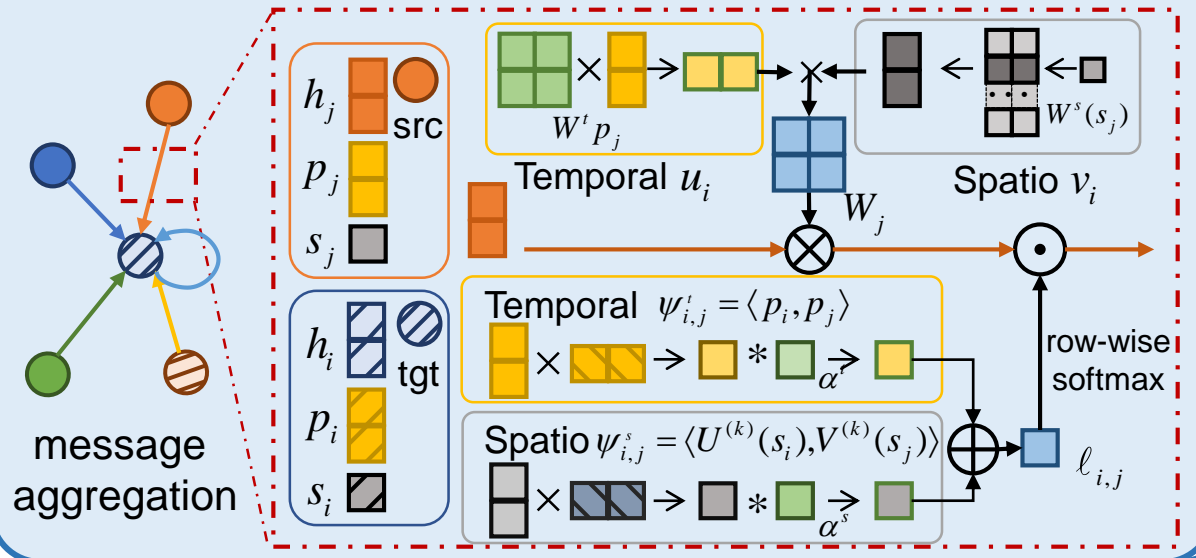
message aggregation

$h_j$ src

$p_j$

$s_j$

$h_i$ tgt

$p_i$

$s_i$

$W^t p_j$

Temporal $u_i$

$W^s(s_j)$

Spatio $v_i$

$W_j$

Temporal $\psi^t_{i,j} = \langle p_i, p_j \rangle$

$\alpha^t$

row-wise softmax

Spatio $\psi^s_{i,j} = \langle U^{(k)}(s_i), V^{(k)}(s_j) \rangle$

$\alpha^s$

$\ell_{i,j}$